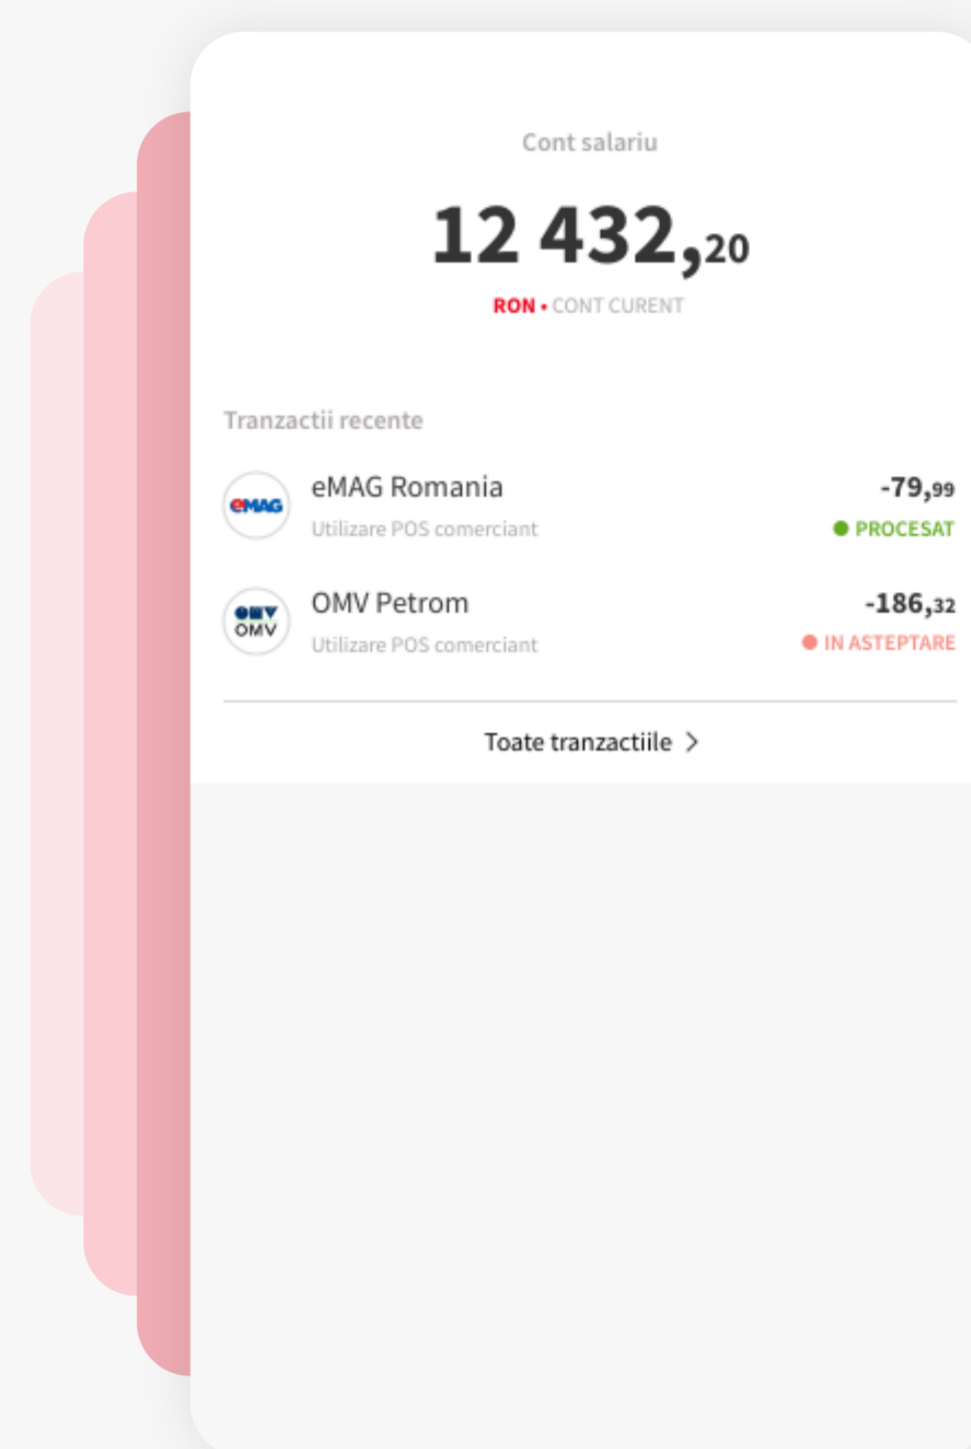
Cont salariu

12 432,20

RON • CONT CURENT

Tranzactii recente

eMAG

eMAG Romania
Utilizare POS comerciant

-79,99
PROCESAT

OMV

OMV Petrom
Utilizare POS comerciant

-186,32
IN ASTEPTARE

Toate tranzactiile >